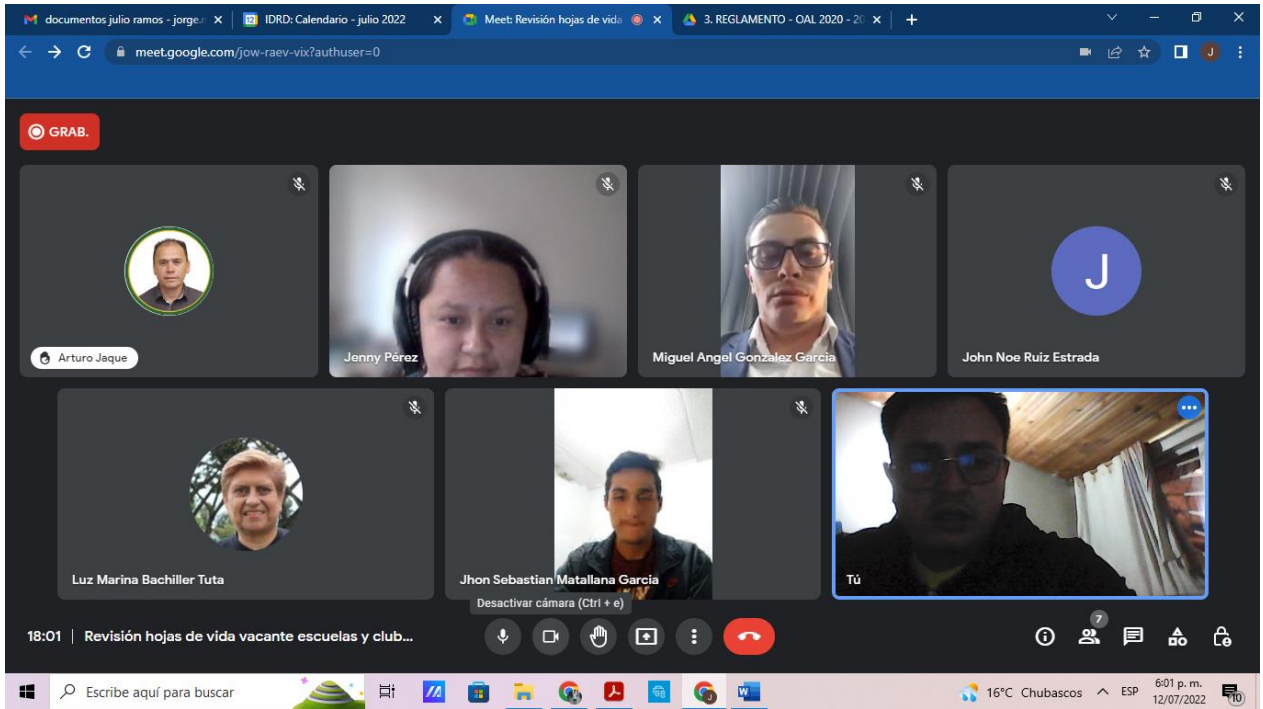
documentos julio ramos - jorge.

IDRD: Calendario - julio 2022

Meet: Revisión hojas de vida

3. REGLAMENTO - OAL 2020 - 20

meet.google.com/jow-raev-vix?authuser=0

GRAB.

Arturo Jaque

Jenny Pérez

Miguel Angel Gonzalez Garcia

J

John Noe Ruiz Estrada

Luz Marina Bachiller Tuta

Jhon Sebastian Matallana Garcia

Tú

Desactivar cámara (Ctrl + e)

18:01 | Revisión hojas de vida vacante escuelas y club...

7

Escribe aquí para buscar

16°C Chubascos ESP 6:01 p. m. 12/07/2022

10